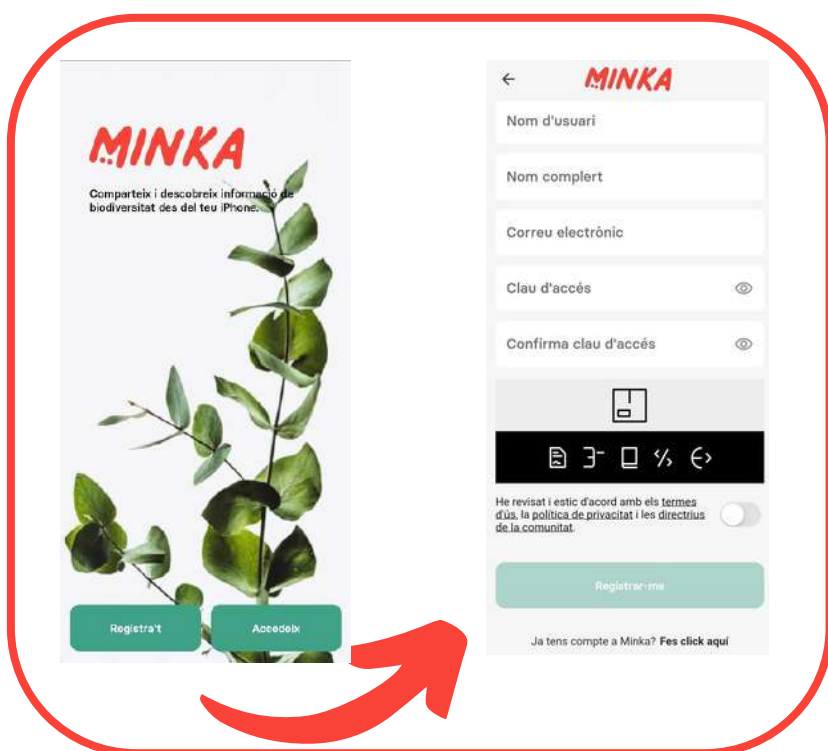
MINKA

Comparteix i descobreix informació de biodiversitat des del teu iPhone.

Registra't

Accedeix

←

MINKA

Nom d'usuari

Nom complert

Correu electrònic

Clau d'accés

Confirma clau d'accés

He revisat i estic d'acord amb els termes d'ús, la política de privacitat i les directrius de la comunitat.

Registrar-me

Ja tens compte a Minka? Fes click aquí